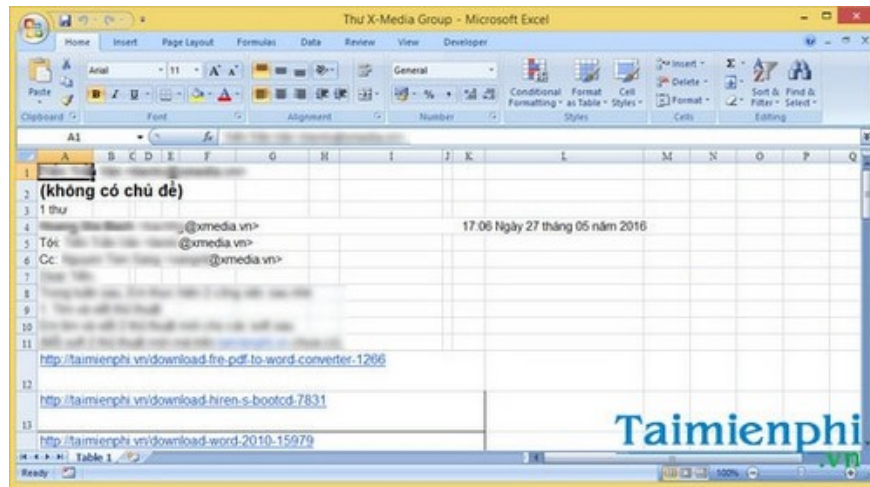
Thư X-Media Group - Microsoft Excel

Home Insert Page Layout Formulas Data Review View Developer

Paste Arial 11 A A General Conditional Formatting Format as Table Cell Styles Insert Delete Format Sort & Filter Find & Select

Clipboard Font Alignment Number Styles Cells Editing

A1

A B C D E F G H I J K L M N O P Q

1 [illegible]
2 (không có chủ đề)
3 1 thư
4 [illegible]@xmedia.vn> 17:06 Ngày 27 tháng 05 năm 2016
5 Tới: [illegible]@xmedia.vn>
6 Cc: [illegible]@xmedia.vn>
7 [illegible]
8 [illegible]
9 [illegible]
10 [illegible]
11 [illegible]
12 http://taimienphi.vn/download-fre-pdf-to-word-converter-1266
13 http://taimienphi.vn/download-hiren-s-bootcd-7831
http://taimienphi.vn/download-word-2010-15979

Table 1

Ready 100%

Taimienphi .vn